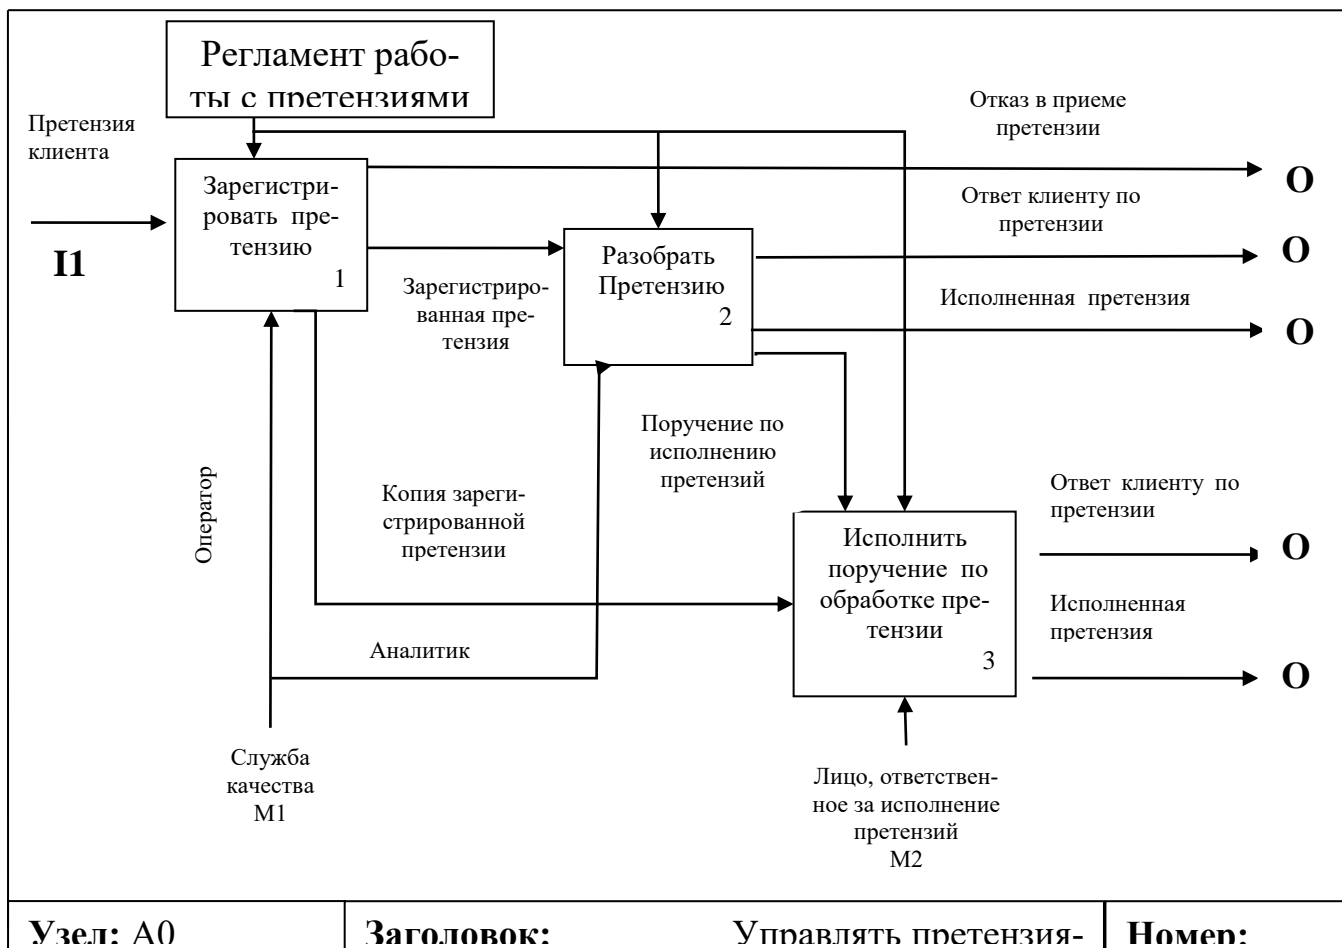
Регламент работы с претензиями

Претензия клиента

I1

Зарегистрировать претензию
1

Отказ в приеме претензии

O

Ответ клиенту по претензии

O

Разобрать Претензию
2

Зарегистрированная претензия

Исполненная претензия

O

Поручение по исполнению претензий

Оператор

Копия зарегистрированной претензии

Ответ клиенту по претензии

O

Исполнить поручение по обработке претензии
3

Исполненная претензия

O

Аналитик

Служба качества
M1

Лицо, ответственное за исполнение претензий
M2

| Узел: A0 | Заголовок: Управлять претензия- | Номер: |